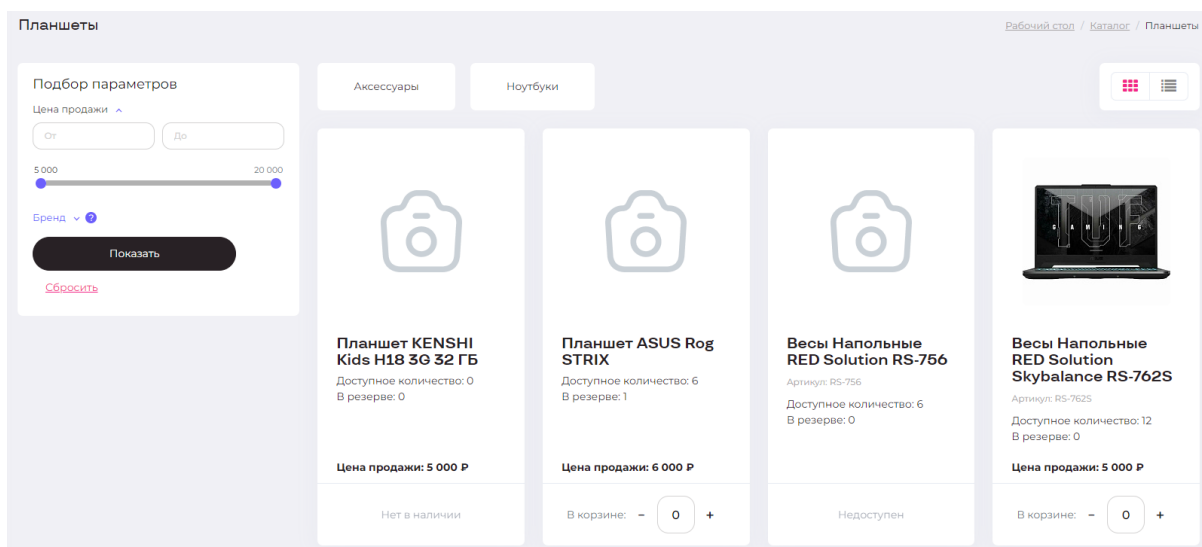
Планшеты

Рабочий стол / Каталог / Планшеты

Подбор параметров

Цена продажи

От

До

5 000

20 000

Бренд

Показать

Сбросить

Аксессуары

Ноутбуки

Планшет KENSHI Kids H18 3G 32 ГБ
Доступное количество: 0
В резерве: 0

Цена продажи: 5 000 ₽

Нет в наличии

Планшет ASUS Rog STRIX
Доступное количество: 6
В резерве: 1

Цена продажи: 6 000 ₽

В корзине: - 0 +

Весы Напольные RED Solution RS-756
Артикул: RS-756
Доступное количество: 6
В резерве: 0

Недоступен

Весы Напольные RED Solution Skybalance RS-762S
Артикул: RS-762S
Доступное количество: 12
В резерве: 0

Цена продажи: 5 000 ₽

В корзине: - 0 +